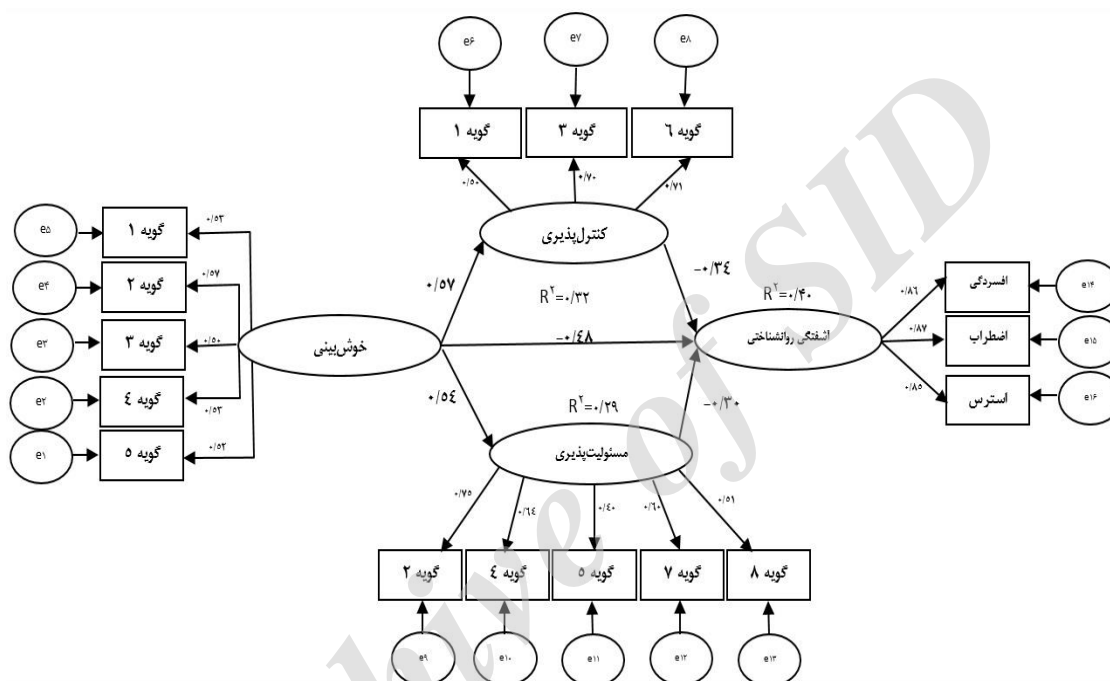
e۶ e۷ e۸

گویه ۱ گویه ۳ گویه ٦

۰/۵۰ ۰/۷۰ ۰/۷۱

کنترل‌پذیری

e۵ گویه ۱ ۰/۵۳
e۴ گویه ۲ ۰/۵۷
e۳ گویه ۳ ۰/۵۰
e۲ گویه ٤ ۰/۵۳
e۱ گویه ۵ ۰/۵۲

خوش‌بینی

۰/۵۷
$R^۲=۰/۳۲$
-۰/٤۸
-۰/۳٤
$R^۲=۰/۴۰$
آشفتگی روانشناختی

۰/۸٦ افسردگی e۱۴
۰/۸۷ اضطراب e۱۵
۰/۸۵ استرس e۱۶

۰/۵٤
$R^۲=۰/۲۹$
-۰/۳۰

مسئولیت‌پذیری

۰/۷۵ ۰/٦٤ ۰/٤۰ ۰/٦۰ ۰/۵۱

گویه ۲ گویه ٤ گویه ۵ گویه ۷ گویه ۸

e۹ e۱۰ e۱۱ e۱۲ e۱۳

Archive of SID